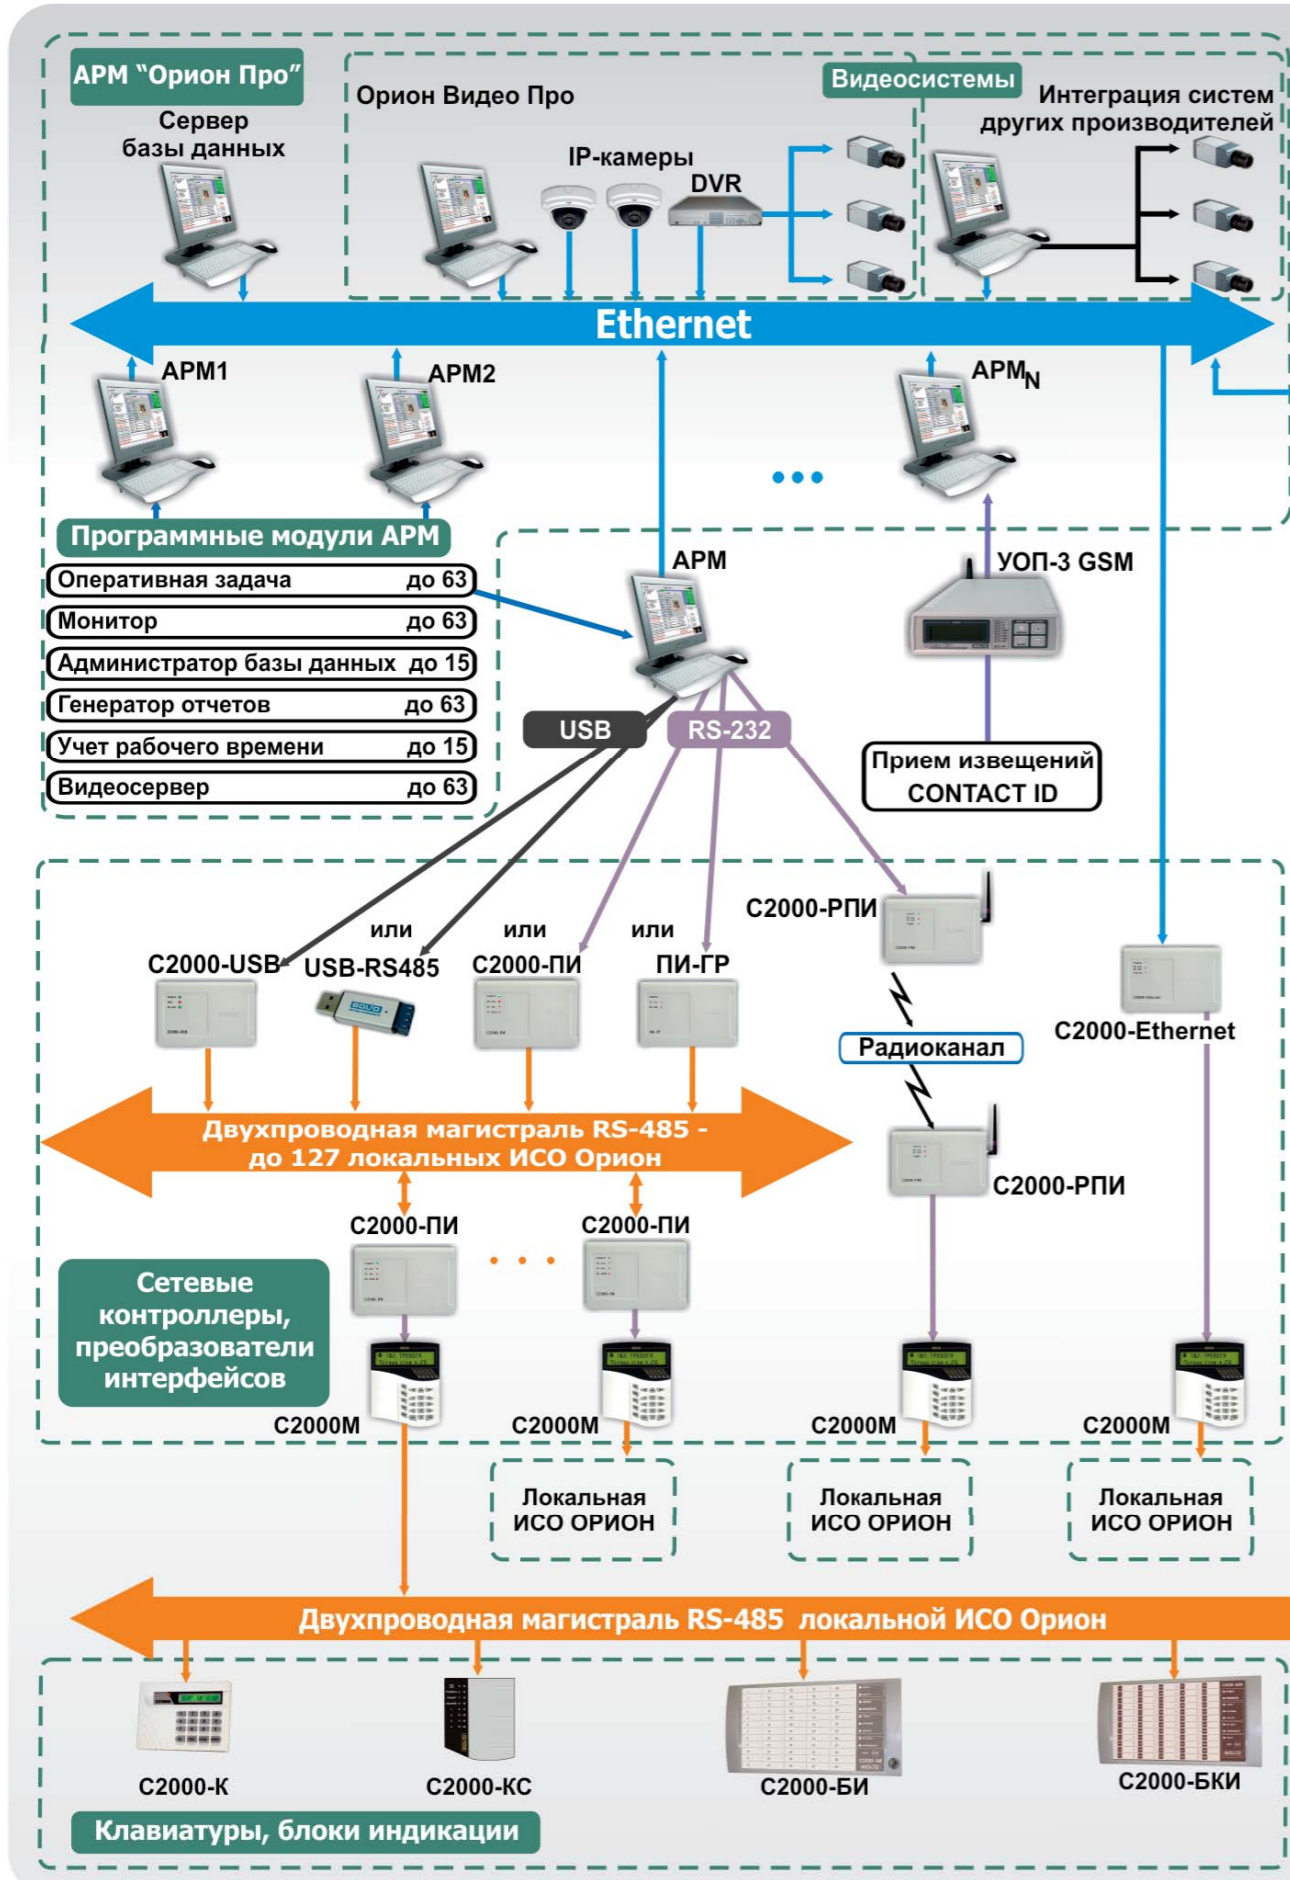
АРМ "Орион Про"

Сервер базы данных

Орион Видео Про

Видеосистемы

Интеграция систем других производителей

IP-камеры

DVR

Ethernet

АРМ1

АРМ2

АРМ$_N$

...

Программные модули АРМ

| Оперативная задача | до 63 |
|---|---|
| Монитор | до 63 |
| Администратор базы данных | до 15 |
| Генератор отчетов | до 63 |
| Учет рабочего времени | до 15 |
| Видеосервер | до 63 |

АРМ

УОП-3 GSM

USB

RS-232

Прием извещений CONTACT ID

С2000-РПИ

или

или

или

С2000-USB

USB-RS485

С2000-ПИ

ПИ-ГР

С2000-Ethernet

Радиоканал

Двухпроводная магистраль RS-485 - до 127 локальных ИСО Орион

С2000-РПИ

С2000-ПИ

...

С2000-ПИ

Сетевые контроллеры, преобразователи интерфейсов

С2000М

С2000М

С2000М

С2000М

Локальная ИСО ОРИОН

Локальная ИСО ОРИОН

Локальная ИСО ОРИОН

Двухпроводная магистраль RS-485 локальной ИСО Орион

С2000-К

С2000-КС

С2000-БИ

С2000-БКИ

Клавиатуры, блоки индикации